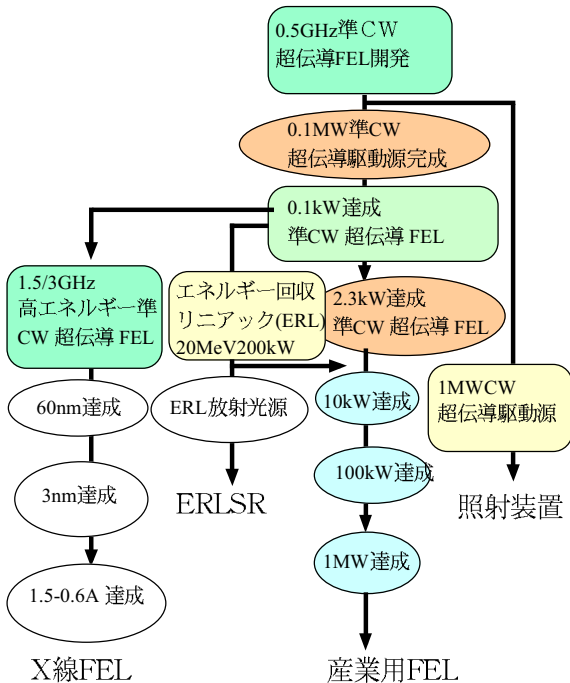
0.5GHz準CW
超伝導FEL開発

0.1MW準CW
超伝導駆動源完成

0.1kW達成
準CW 超伝導 FEL

1.5/3GHz
高エネルギー準
CW 超伝導 FEL

エネルギー回収
リニアック(ERL)
20MeV200kW

2.3kW達成
準CW 超伝導 FEL

1MWCW
超伝導駆動源

60nm達成

ERL放射光源

10kW達成

3nm達成

100kW達成

ERLSR

照射装置

1MW達成

1.5-0.6A 達成

X線FEL

産業用FEL